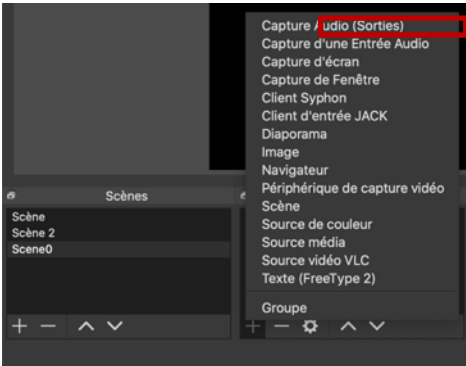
Capture Audio (Sorties)
Capture d'une Entrée Audio
Capture d'écran
Capture de Fenêtre
Client Syphon
Client d'entrée JACK
Diaporama
Image
Navigateur
Périphérique de capture vidéo
Scène
Source de couleur
Source média
Source vidéo VLC
Texte (FreeType 2)
Groupe

Scènes
Scène
Scène 2
Scene0
+ − ∧ ∨
+ − ∧ ∨